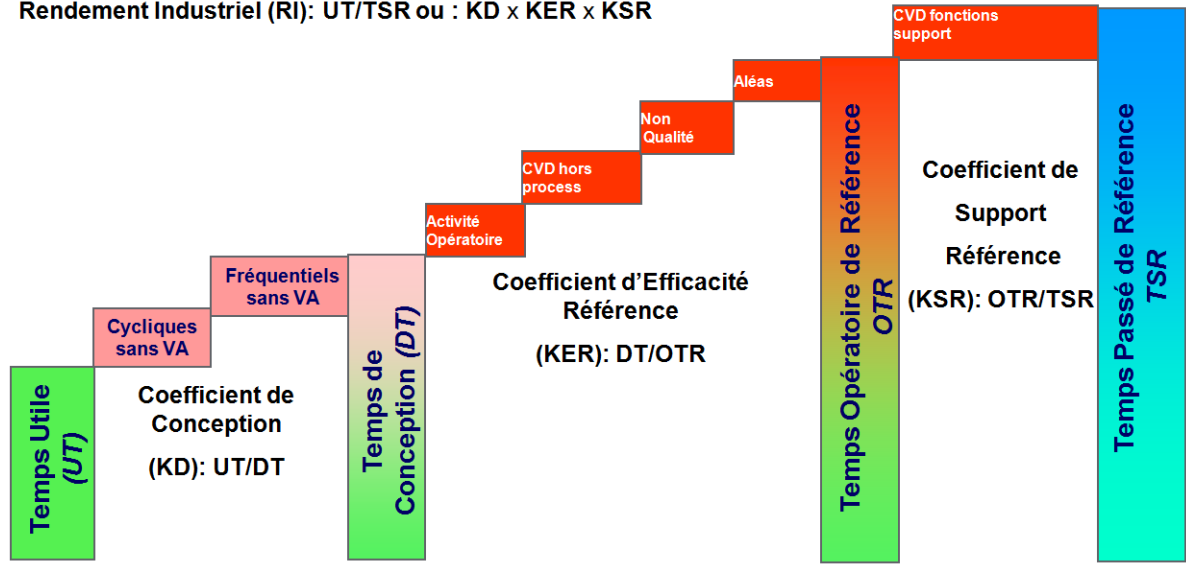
Rendement Industriel (RI): UT/TSR ou : KD x KER x KSR

Temps Utile (UT)

Cycliques sans VA

Fréquentiels sans VA

Coefficient de Conception

(KD): UT/DT

Temps de Conception (DT)

Activité Opératoire

CVD hors process

Non Qualité

Aléas

Coefficient d'Efficacité Référence

(KER): DT/OTR

Temps Opératoire de Référence OTR

CVD fonctions support

Coefficient de Support Référence

(KSR): OTR/TSR

Temps Passé de Référence TSR